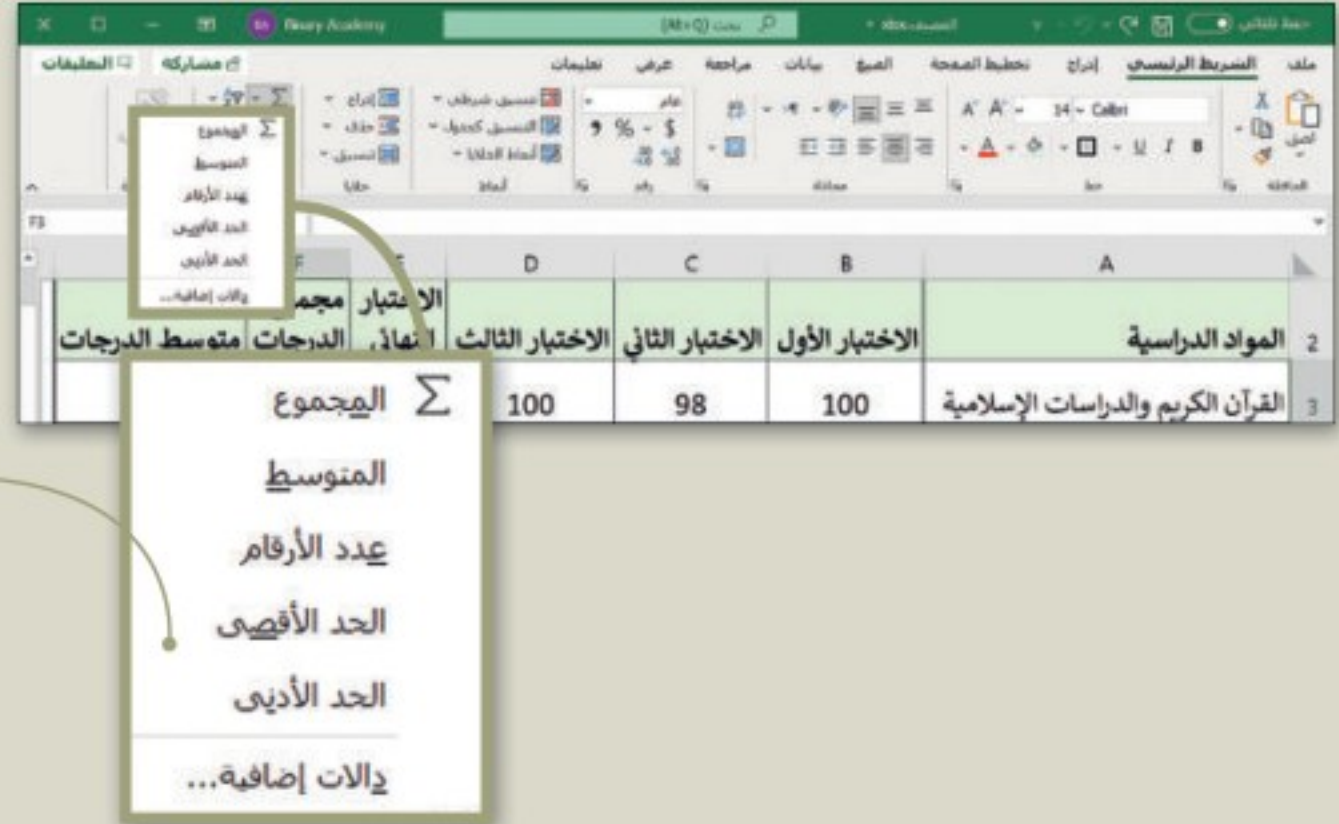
Binary Academy
بحث (Alt+Q)
المصنف xlsx
حفظ تلقائي

ملف الشريط الرئيسي إدراج تخطيط الصفحة الصيغ بيانات مراجعة عرض تعليمات
مشاركة التعليقات

لصق
الحافظة
Calibri 14
خط
محاذاة
عام
$ % 9
رقم
تنسيق شرطي
التنسيق كجدول
أنماط الخلايا
أنماط
إدراج
حذف
تنسيق
خلايا

F3

| | A | B | C | D | E | F | |
|---|---|---|---|---|---|---|---|
| 2 | المواد الدراسية | الاختبار الأول | الاختبار الثاني | الاختبار الثالث | الاختبار النهائي | مجموع الدرجات | متوسط الدرجات |
| 3 | القرآن الكريم والدراسات الإسلامية | 100 | 98 | 100 | | | |

$\Sigma$ المجموع
المتوسط
عدد الأرقام
الحد الأقصى
الحد الأدنى
دالات إضافية...